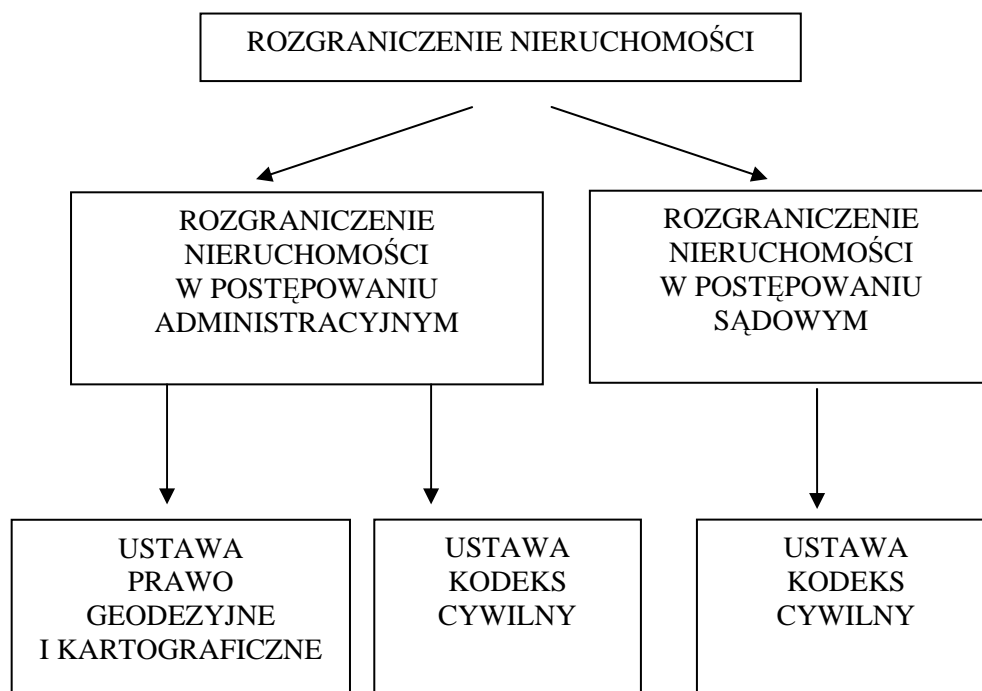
ROZGRANICZENIE NIERUCHOMOŚCI

ROZGRANICZENIE NIERUCHOMOŚCI W POSTĘPOWANIU ADMINISTRACYJNYM

ROZGRANICZENIE NIERUCHOMOŚCI W POSTĘPOWANIU SĄDOWYM

USTAWA PRAWO GEODEZYJNE I KARTOGRAFICZNE

USTAWA KODEKS CYWILNY

USTAWA KODEKS CYWILNY